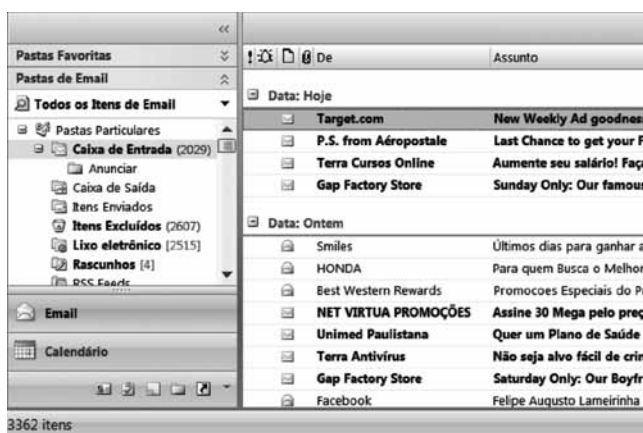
Pastas Favoritas
Pastas de Email
Todos os Itens de Email
Pastas Particulares
Caixa de Entrada (2029)
Anunciar
Caixa de Saída
Itens Enviados
Itens Excluídos (2607)
Lixo eletrônico [2515]
Rascunhos [4]
RSS Feeds
Email
Calendário
3362 itens

De | Assunto
Data: Hoje
Target.com | New Weekly Ad goodnes
P.S. from Aéropostale | Last Chance to get your F
Terra Cursos Online | Aumente seu salário! Faç
Gap Factory Store | Sunday Only: Our famou
Data: Ontem
Smiles | Últimos dias para ganhar a
HONDA | Para quem Busca o Melhor
Best Western Rewards | Promocoes Especiais do P
NET VIRTUA PROMOÇÕES | Assine 30 Mega pelo pre
Unimed Paulistana | Quer um Plano de Saúde
Terra Antivírus | Não seja alvo fácil de cri
Gap Factory Store | Saturday Only: Our Boyfr
Facebook | Felipe Augusto Lameirinha